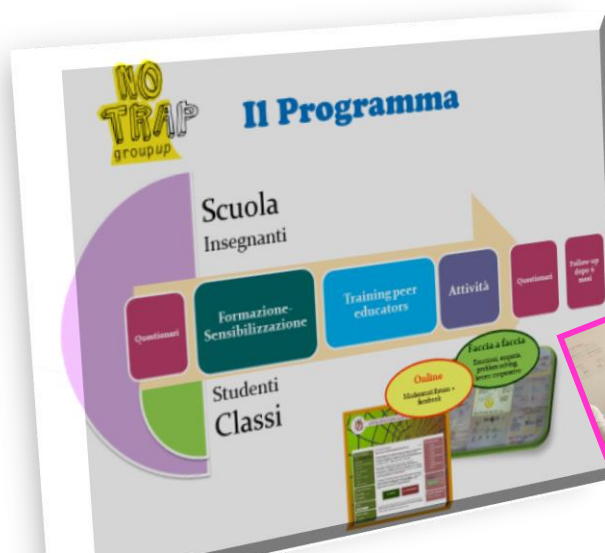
NO TRAP groupup

Il Programma

Scuola
Insegnanti

Questionari

Formazione-Sensibilizzazione

Training peer educators

Attività

Questionari

Follow-up dopo 6 mesi

Studenti
Classi

Online
Moderatori forum + feedback

Faccia a faccia
Emozioni, empatia, problem solving, lavoro cooperativo